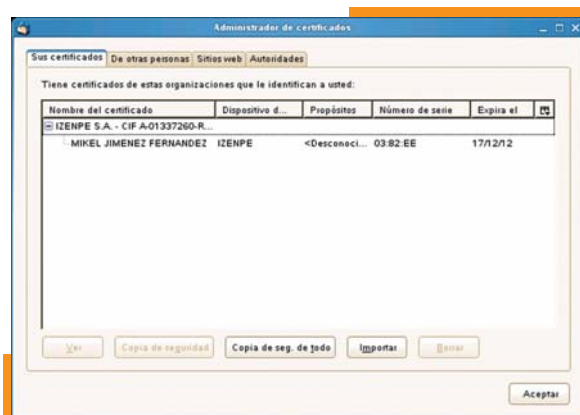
Administrador de certificados

Sus certificados | De otras personas | Sitios web | Autoridades

Tiene certificados de estas organizaciones que le identifican a usted:

| Nombre del certificado | Dispositivo d... | Propósitos | Número de serie | Expira el |
|---|---|---|---|---|
| IZENPE S.A. - CIF A-01337260-R... | | | | |
| MIKEL JIMENEZ FERNANDEZ | IZENPE | <Desconoci... | 03:82:EE | 17/12/12 |

Ver | Copia de seguridad | Copia de seg. de todo | Importar | Borrar

Aceptar